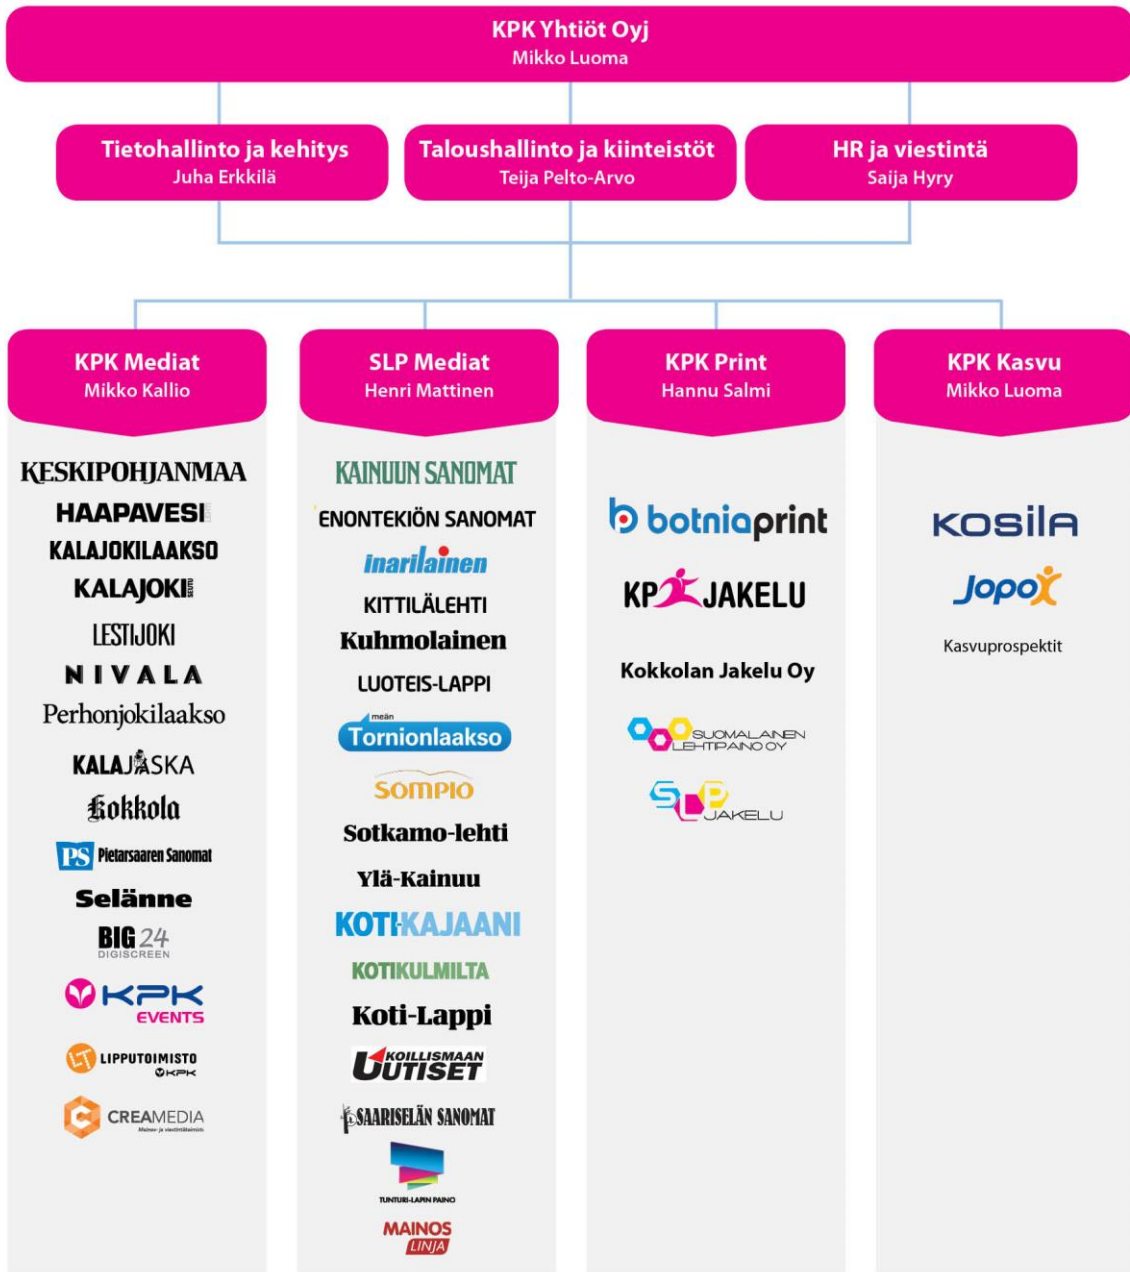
KPK Yhtiöt Oyj
Mikko Luoma

Tietohallinto ja kehitys
Juha Erkkilä

Taloushallinto ja kiinteistöt
Teija Pelto-Arvo

HR ja viestintä
Saija Hyry

KPK Mediat
Mikko Kallio

KESKIPOHJANMAA
HAAPAVESI
KALAJOKILAAKSO
KALAJOKI
LESTIJOKI
NIVALA
Perhonjokilaakso
KALAJASKA
Kokkola
PS Pietarsaaren Sanomat
Selänne
BIG 24 DIGISCREEN
KPK EVENTS
LT LIPPUTOIMISTO KPK
CREAMEDIA Mainos- ja viestintätoimisto

SLP Mediat
Henri Mattinen

KAINUUN SANOMAT
ENONTEKIÖN SANOMAT
Inarilainen
KITTILÄLEHTI
Kuhmolainen
LUOTEIS-LAPPI
meän Tornionlaakso
SOMPIO
Sotkamo-lehti
Ylä-Kainuu
KOTI-KAJAANI
KOTIKULMILTA
Koti-Lappi
KOILLISMAAN UUTISET
SAARISELÄN SANOMAT
TUNTURI-LAPIN PAINO
MAINOS LINJA

KPK Print
Hannu Salmi

botniaprint
KP JAKELU
Kokkolan Jakelu Oy
SUOMALAINEN LEHTIPAINO OY
SLP JAKELU

KPK Kasvu
Mikko Luoma

KOSILA
Jopox
Kasvuprospektit